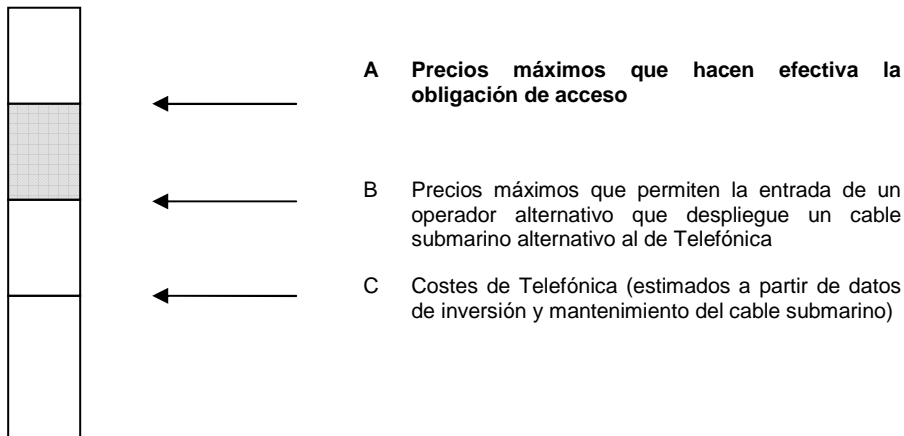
A Precios máximos que hacen efectiva la obligación de acceso

B Precios máximos que permiten la entrada de un operador alternativo que despliegue un cable submarino alternativo al de Telefónica

C Costes de Telefónica (estimados a partir de datos de inversión y mantenimiento del cable submarino)